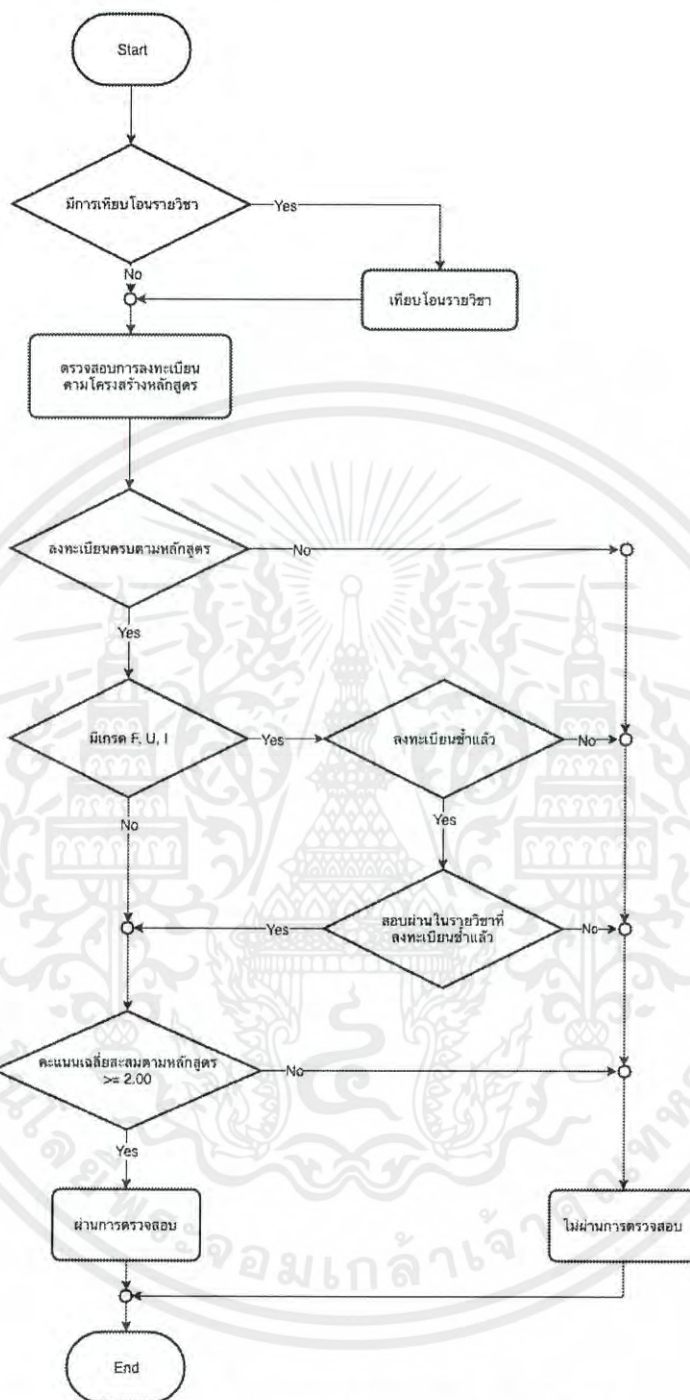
Start

มีการเทียบโอนรายวิชา

Yes

No

เทียบโอนรายวิชา

ตรวจสอบการลงทะเบียนตามโครงสร้างหลักสูตร

ลงทะเบียนครบตามหลักสูตร

No

Yes

มีเกรด F, U, I

Yes

ลงทะเบียนซ้ำแล้ว

No

Yes

No

สอบผ่านในรายวิชาที่ลงทะเบียนซ้ำแล้ว

Yes

No

คะแนนเฉลี่ยสะสมตามหลักสูตร >= 2.00

No

Yes

ผ่านการตรวจสอบ

ไม่ผ่านการตรวจสอบ

End

จอมเกล้าเจ้า